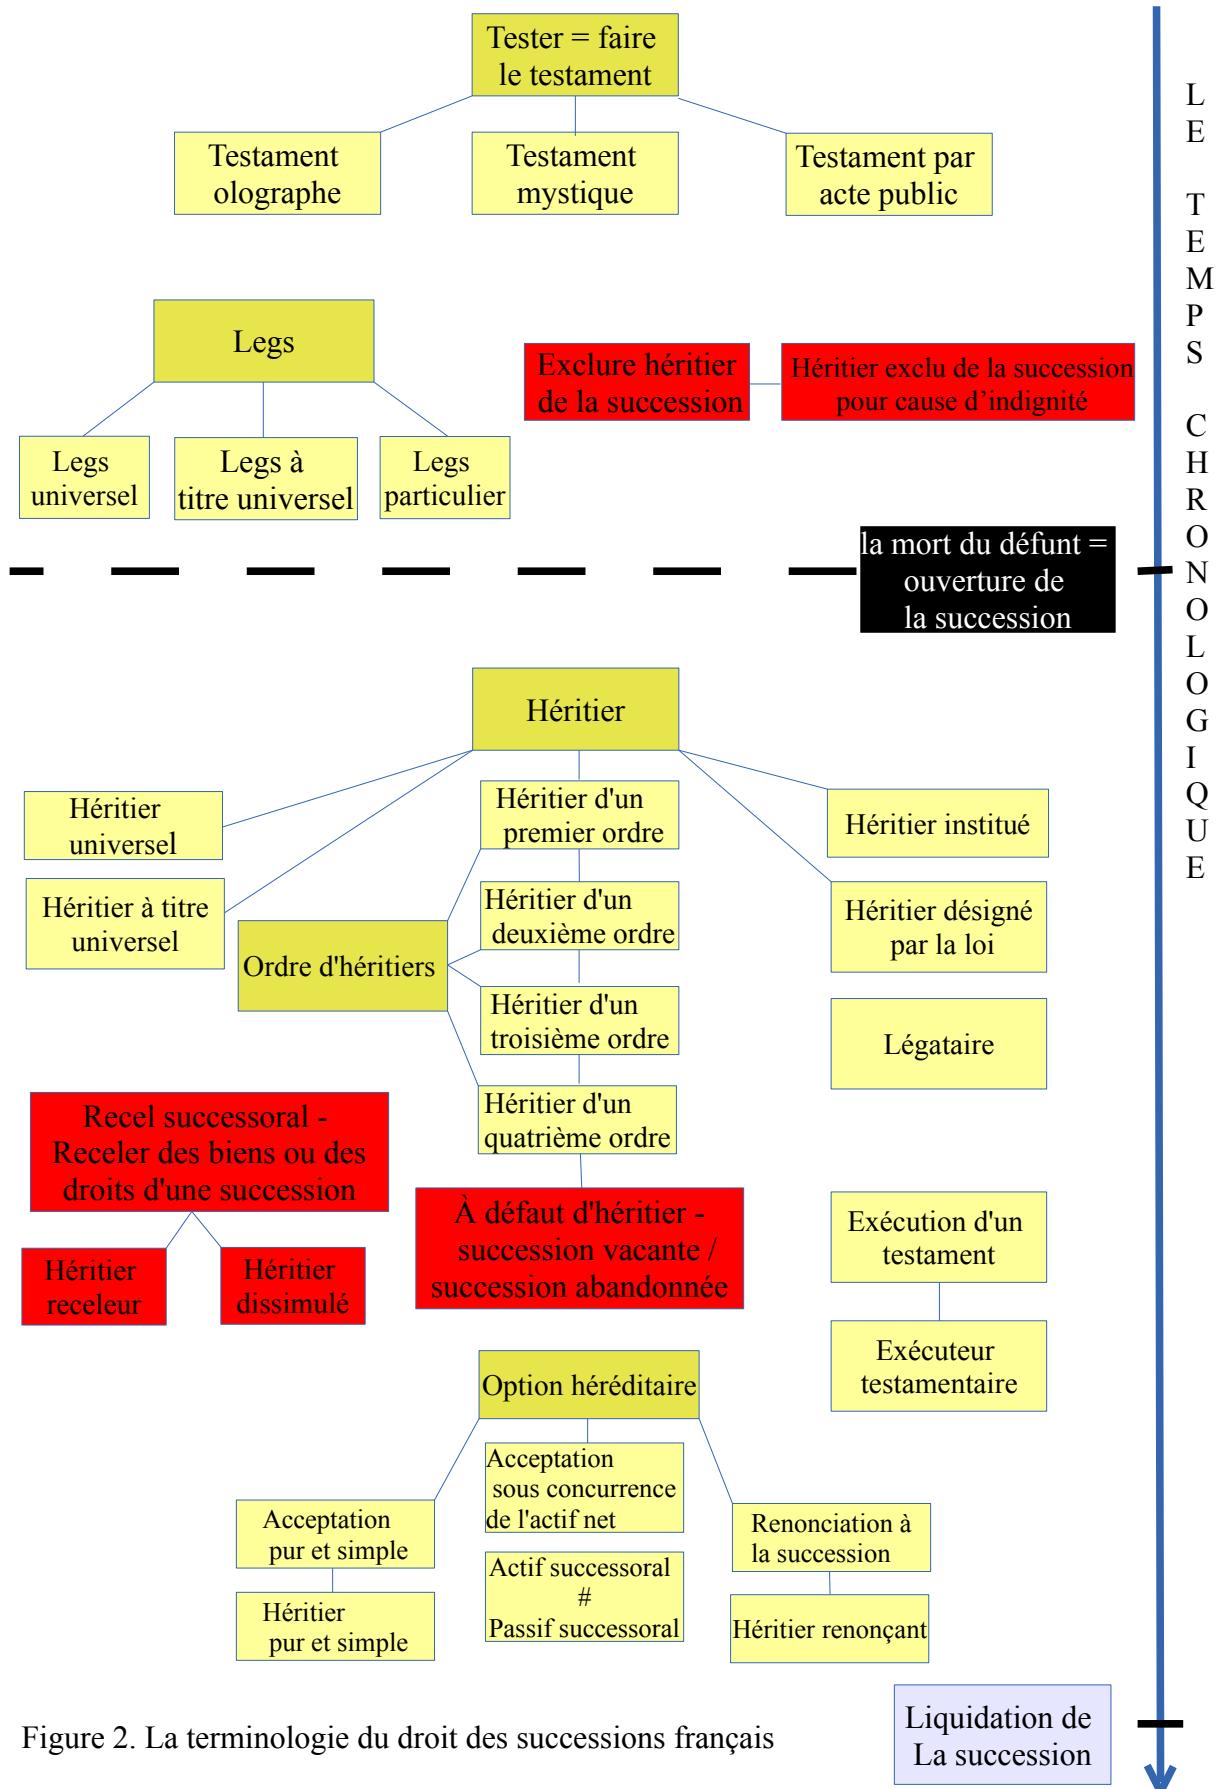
Tester = faire le testament

Testament olographe

Testament mystique

Testament par acte public

Legs

Legs universel

Legs à titre universel

Legs particulier

Exclure héritier de la succession

Héritier exclu de la succession pour cause d'indignité

la mort du défunt = ouverture de la succession

Héritier

Héritier universel

Héritier à titre universel

Ordre d'héritiers

Héritier d'un premier ordre

Héritier d'un deuxième ordre

Héritier d'un troisième ordre

Héritier d'un quatrième ordre

Héritier institué

Héritier désigné par la loi

Légataire

Recel successoral - Receler des biens ou des droits d'une succession

Héritier receleur

Héritier dissimulé

À défaut d'héritier - succession vacante / succession abandonnée

Exécution d'un testament

Exécuteur testamentaire

Option héréditaire

Acceptation pur et simple

Héritier pur et simple

Acceptation sous concurrence de l'actif net

Actif successoral
#
Passif successoral

Renonciation à la succession

Héritier renonçant

Liquidation de La succession

LE TEMPS CHRONOLOGIQUE

Figure 2. La terminologie du droit des successions français